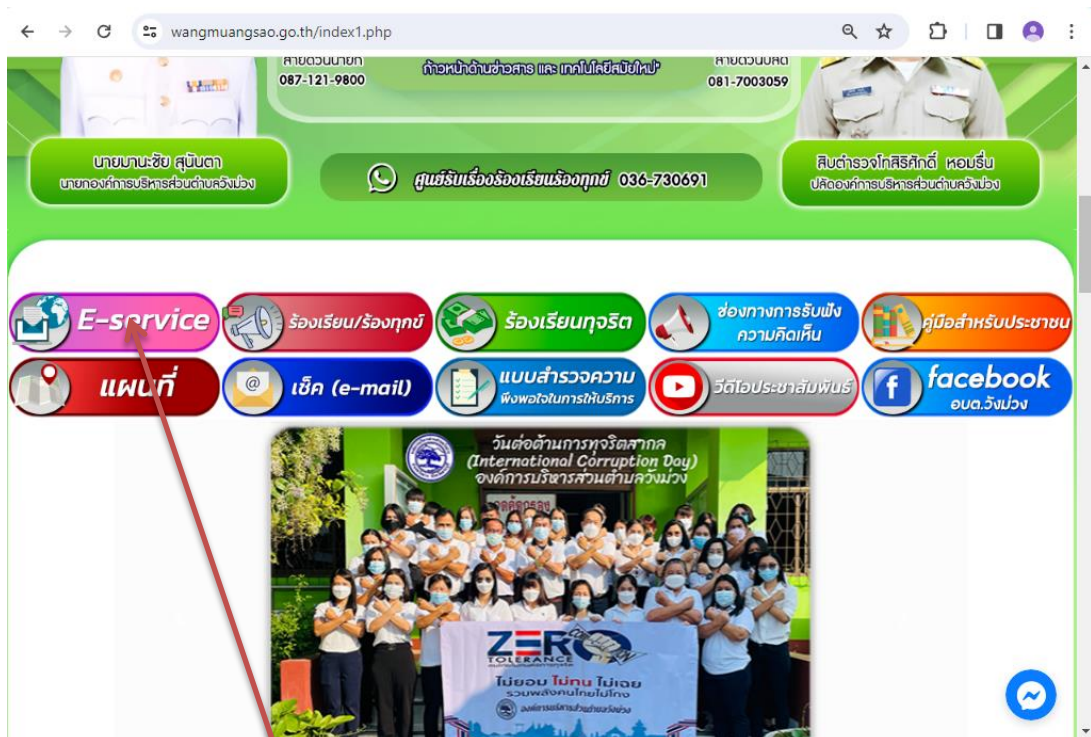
wangmuangsao.go.th/index1.php

สายด่วนนายก
087-121-9800

ก้าวหน้าด้านข่าวสาร และ เทคโนโลยีสมัยใหม่

สายด่วนปลัด
081-7003059

นายมานะชัย สุนันตา
นายกองค์การบริหารส่วนตำบลวังม่วง

ศูนย์รับเรื่องร้องเรียนร้องทุกข์ 036-730691

สิบตำรวจโทสิริศักดิ์ หอมรื่น
ปลัดองค์การบริหารส่วนตำบลวังม่วง

E-service

ร้องเรียน/ร้องทุกข์

ร้องเรียนทุจริต

ช่องทางการรับฟังความคิดเห็น

คู่มือสำหรับประชาชน

แผนที่

เช็ค (e-mail)

แบบสำรวจความพึงพอใจในการให้บริการ

วีดีโอประชาสัมพันธ์

facebook
อบต.วังม่วง

วันต่อต้านการทุจริตสากล
(International Corruption Day)
องค์การบริหารส่วนตำบลวังม่วง

ZERO TOLERANCE

ไม่ยอม ไม่ทน ไม่เฉย
รวมพลังคนไทยไม่โกง
องค์การบริหารส่วนตำบลวังม่วง